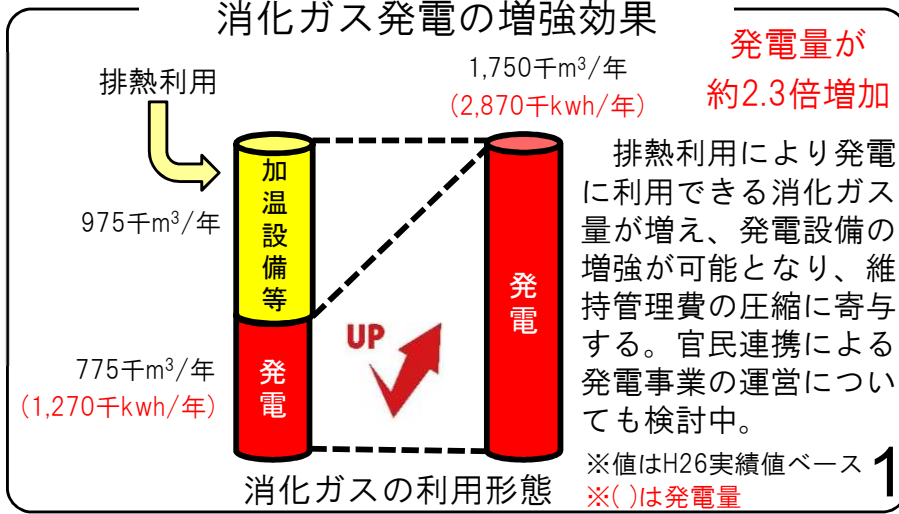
消化ガス発電の増強効果

発電量が約2.3倍増加

排熱利用

1,750千m$^3$/年
(2,870千kwh/年)

加温設備等

975千m$^3$/年

発電

775千m$^3$/年
(1,270千kwh/年)

UP

発電

排熱利用により発電に利用できる消化ガス量が増え、発電設備の増強が可能となり、維持管理費の圧縮に寄与する。官民連携による発電事業の運営についても検討中。

※値はH26実績値ベース
※( )は発電量

消化ガスの利用形態

1